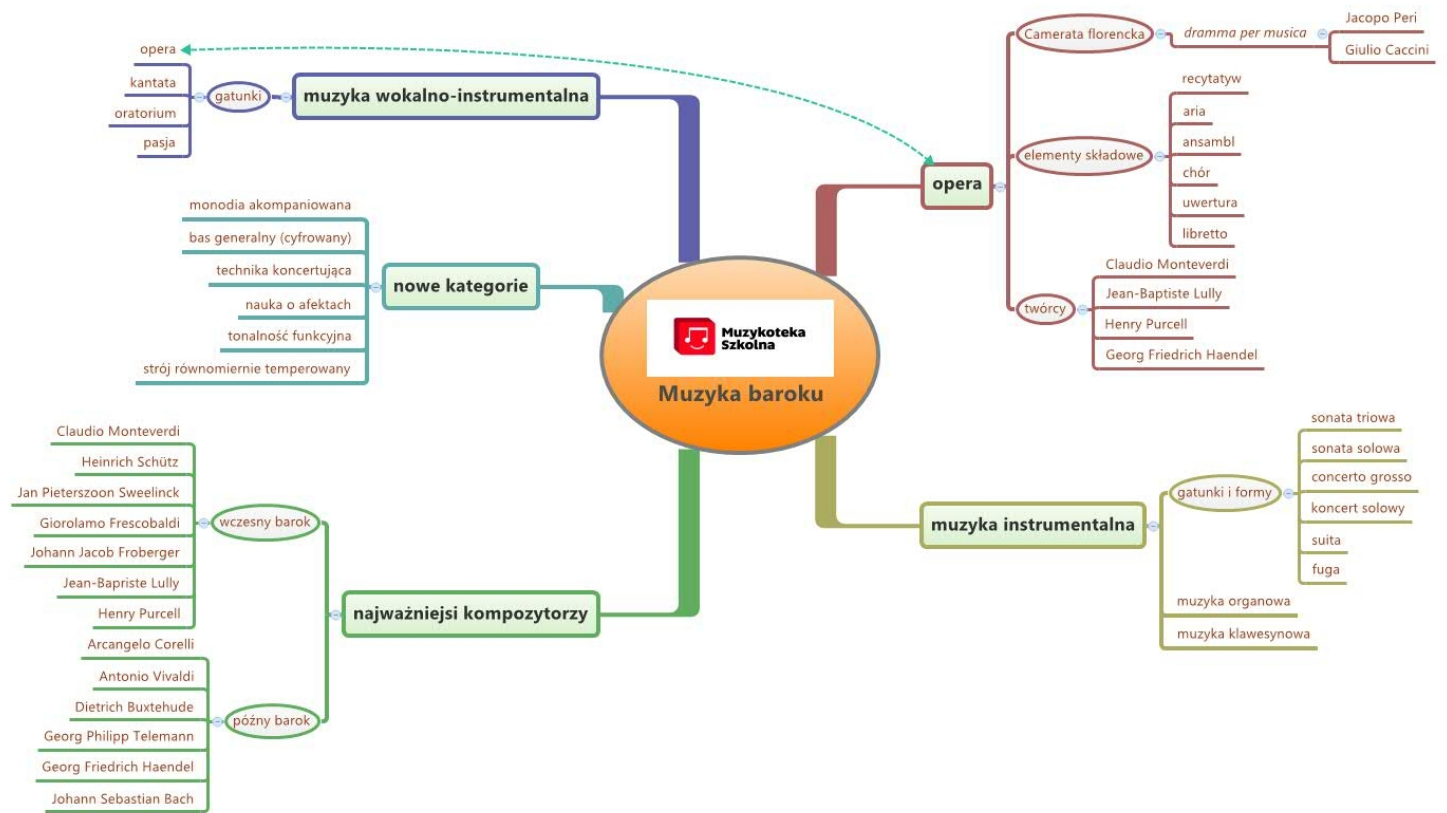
Muzykoteka Szkolna
Muzyka baroku

muzyka wokalno-instrumentalna
gatunki
opera
kantata
oratorium
pasja

nowe kategorie
monodia akompaniowana
bas generalny (cyfrowany)
technika koncertująca
nauka o afektach
tonalność funkcyjna
strój równomiernie temperowany

najważniejsi kompozytorzy
wczesny barok
Claudio Monteverdi
Heinrich Schütz
Jan Pieterszoon Sweelinck
Giorolamo Frescobaldi
Johann Jacob Froberger
Jean-Bapriste Lully
Henry Purcell
późny barok
Arcangelo Corelli
Antonio Vivaldi
Dietrich Buxtehude
Georg Philipp Telemann
Georg Friedrich Haendel
Johann Sebastian Bach

opera
Camerata florencka
dramma per musica
Jacopo Peri
Giulio Caccini
elementy składowe
recytatyw
aria
ansambl
chór
uwertura
libretto
twórcy
Claudio Monteverdi
Jean-Baptiste Lully
Henry Purcell
Georg Friedrich Haendel

muzyka instrumentalna
gatunki i formy
sonata triowa
sonata solowa
concerto grosso
koncert solowy
suita
fuga
muzyka organowa
muzyka klawesynowa